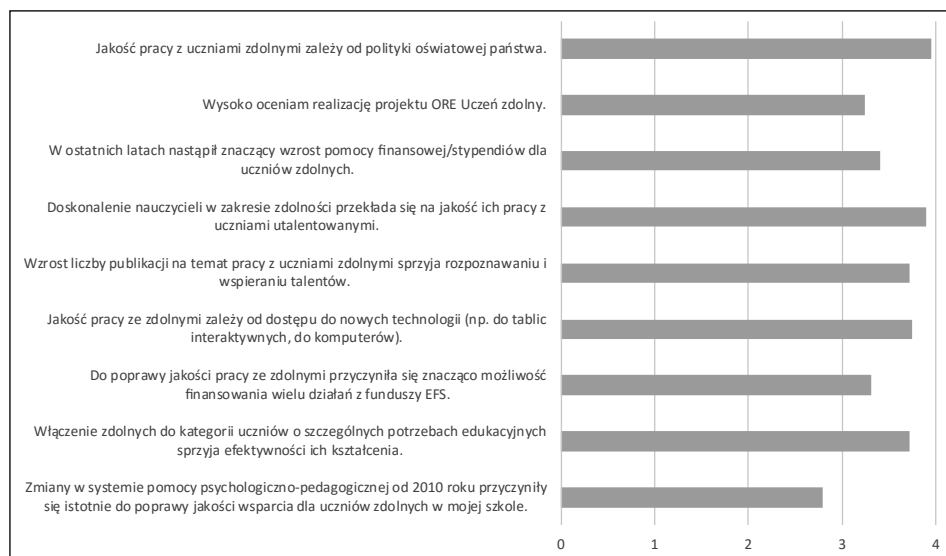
Jakość pracy z uczniami zdolnymi zależy od polityki oświatowej państwa.

Wysoko oceniam realizację projektu ORE Uczeń zdolny.

W ostatnich latach nastąpił znaczący wzrost pomocy finansowej/stypendiów dla uczniów zdolnych.

Doskonalenie nauczycieli w zakresie zdolności przekłada się na jakość ich pracy z uczniami utalentowanymi.

Wzrost liczby publikacji na temat pracy z uczniami zdolnymi sprzyja rozpoznawaniu i wspieraniu talentów.

Jakość pracy ze zdolnymi zależy od dostępu do nowych technologii (np. do tablic interaktywnych, do komputerów).

Do poprawy jakości pracy ze zdolnymi przyczyniła się znacząco możliwość finansowania wielu działań z funduszy EFS.

Włączenie zdolnych do kategorii uczniów o szczególnych potrzebach edukacyjnych sprzyja efektywności ich kształcenia.

Zmiany w systemie pomocy psychologiczno-pedagogicznej od 2010 roku przyczyniły się istotnie do poprawy jakości wsparcia dla uczniów zdolnych w mojej szkole.

0 1 2 3 4